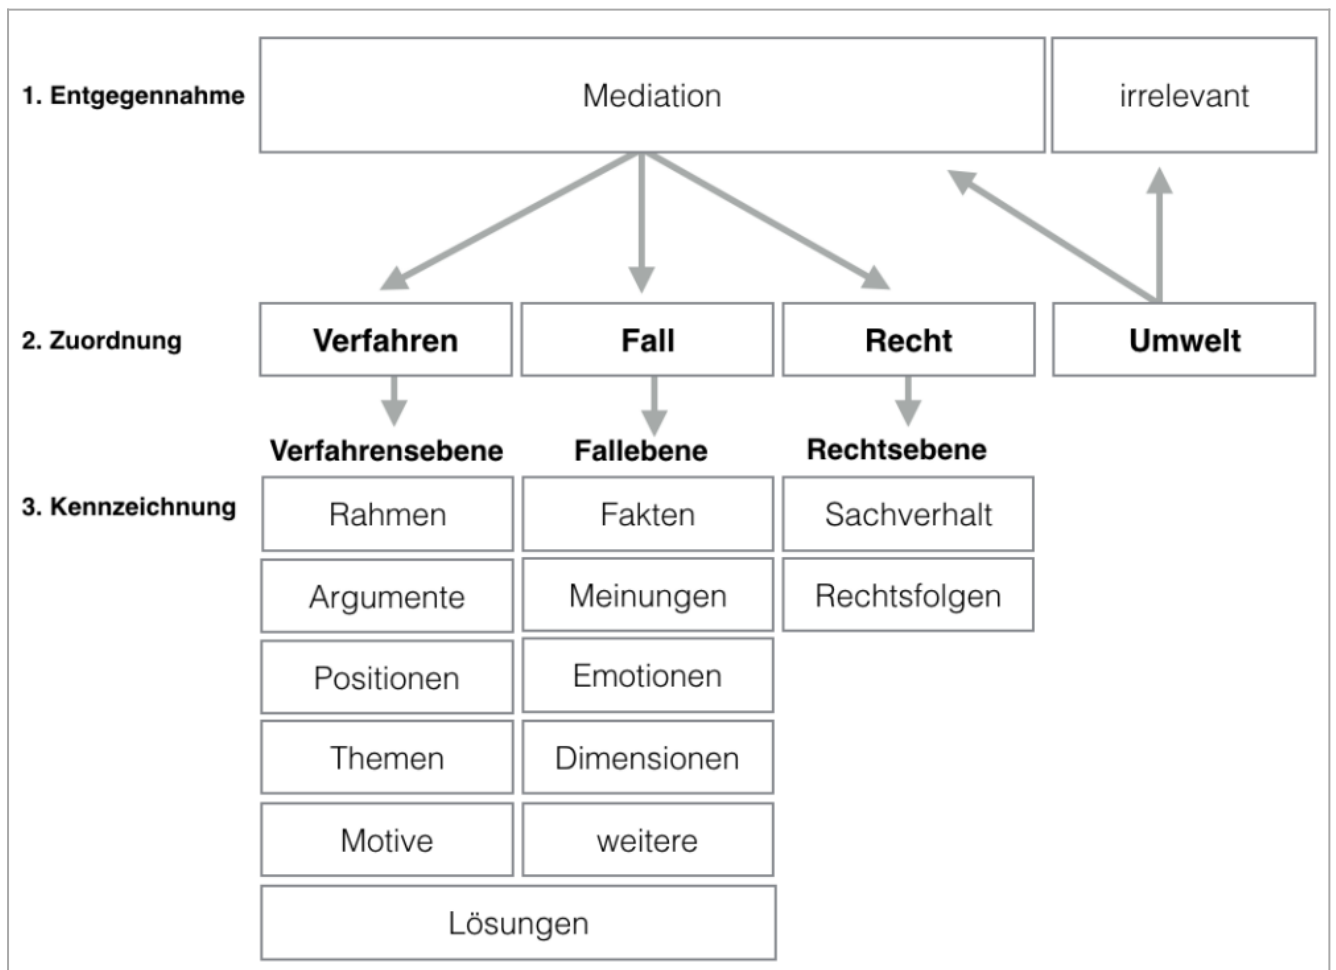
1. Entgegennahme

Mediation

irrelevant

2. Zuordnung

Verfahren

Fall

Recht

Umwelt

Verfahrensebene

Fallebene

Rechtsebene

3. Kennzeichnung

Rahmen

Fakten

Sachverhalt

Argumente

Meinungen

Rechtsfolgen

Positionen

Emotionen

Themen

Dimensionen

Motive

weitere

Lösungen